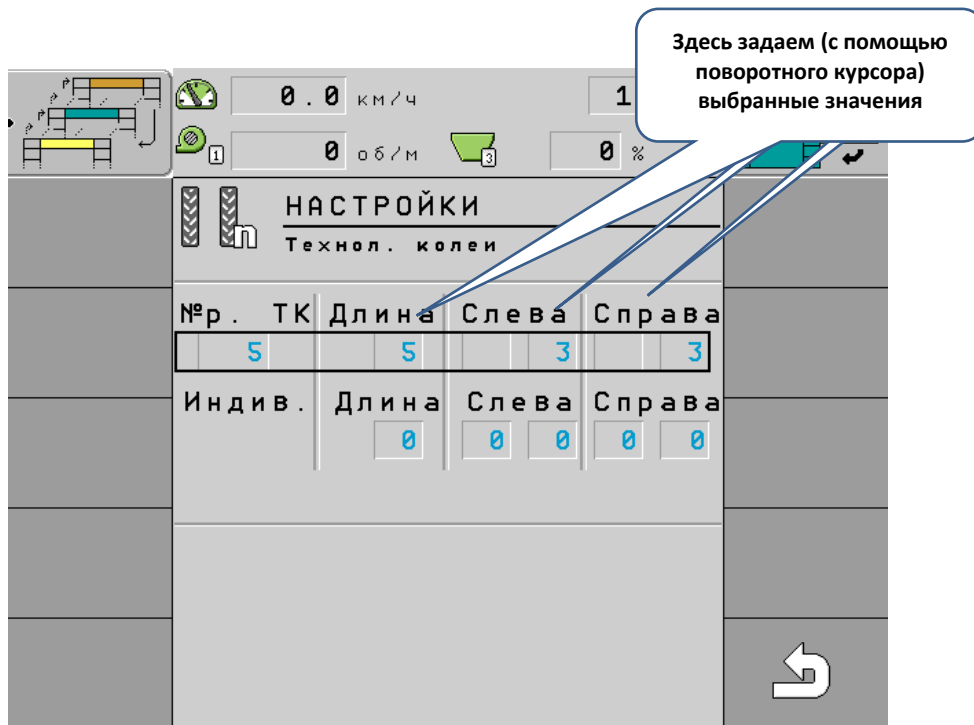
Здесь задаем (с помощью поворотного курсора) выбранные значения

0.0 км/ч

1

1

0 об/м

3

0 %

НАСТРОЙКИ

Технол. колеи

| №р. ТК | Длина | Слева | Справа |
|---|---|---|---|
| 5 | 5 | 3 | 3 |

| Индив. | Длина | Слева | | Справа | |
|---|---|---|---|---|---|
| | 0 | 0 | 0 | 0 | 0 |